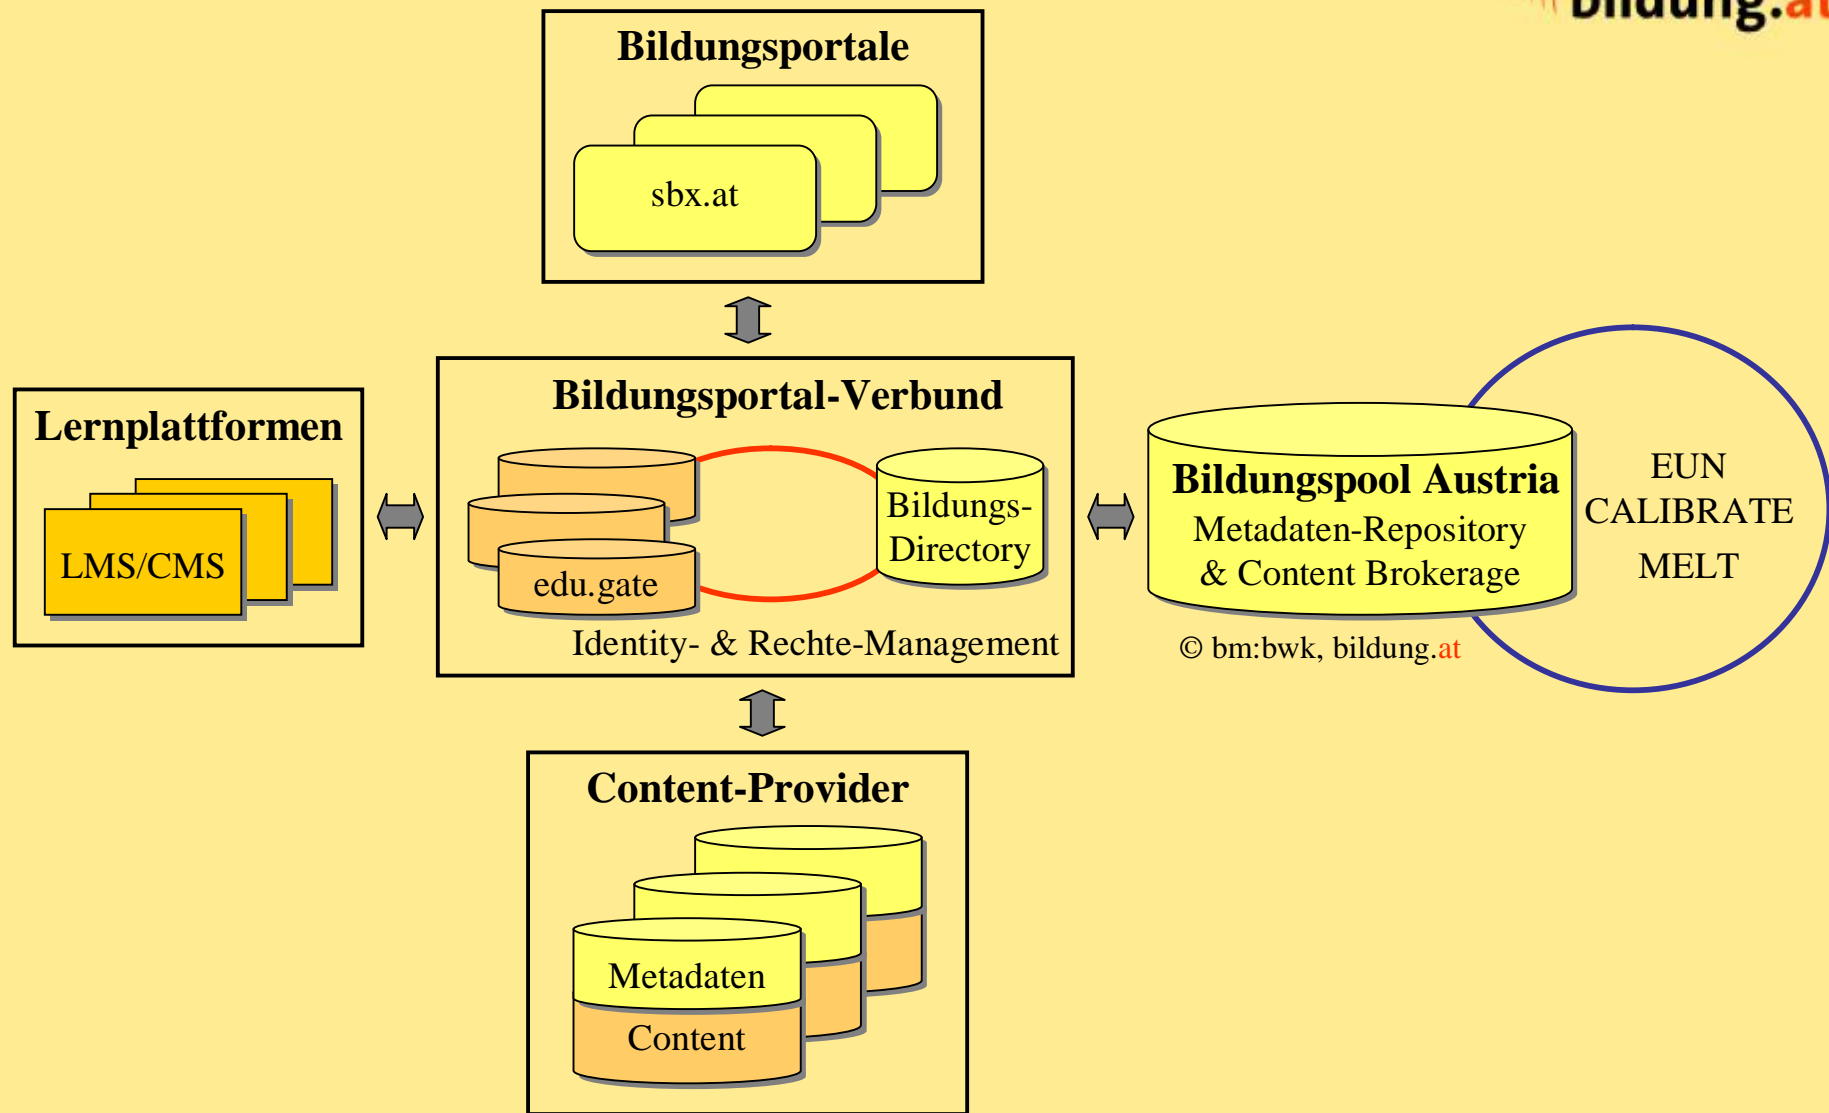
bildung.at

Bildungsportale

sbx.at

Lernplattformen

LMS/CMS

Bildungsportal-Verbund

edu.gate

Bildungs-Directory

Identity- & Rechte-Management

Bildungspool Austria
Metadaten-Repository
& Content Brokerage

EUN
CALIBRATE
MELT

© bm:bwk, bildung.at

Content-Provider

Metadaten
Content